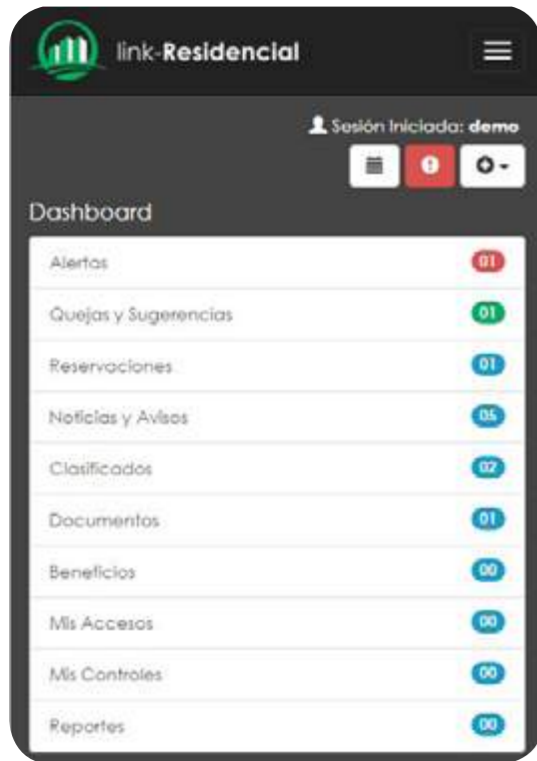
link-Residencial

Sesión Iniciada: demo

Dashboard

| | |
|---|---|
| Alertas | 01 |
| Quejas y Sugerencias | 01 |
| Reservaciones | 01 |
| Noticias y Avisos | 05 |
| Clasificados | 02 |
| Documentos | 01 |
| Beneficios | 00 |
| Mis Accesos | 00 |
| Mis Controles | 00 |
| Reportes | 00 |